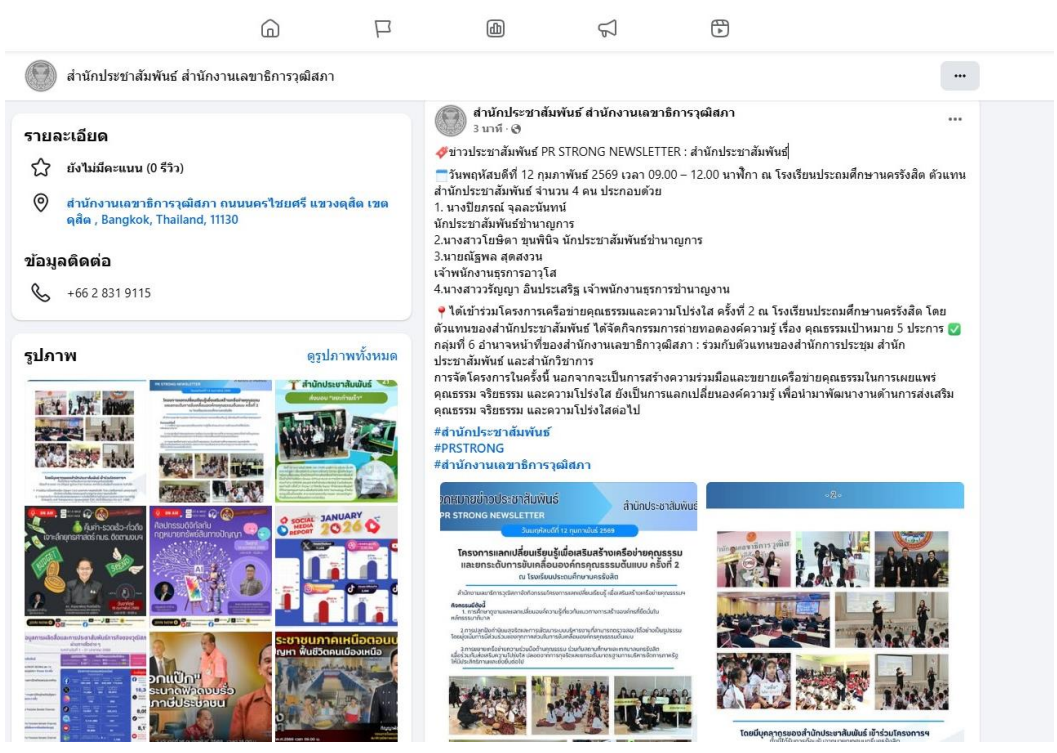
สำนักประชาสัมพันธ์ สำนักงานเลขาธิการวุฒิสภา

...

รายละเอียด

ยังไม่มีคะแนน (0 รีวิว)

สำนักงานเลขาธิการวุฒิสภา ถนนนครไชยศรี แขวงดุสิต เขตดุสิต , Bangkok, Thailand, 11130

ข้อมูลติดต่อ

+66 2 831 9115

รูปภาพ

ดูรูปภาพทั้งหมด

สำนักประชาสัมพันธ์ สำนักงานเลขาธิการวุฒิสภา
3 นาที ·

ข่าวประชาสัมพันธ์ PR STRONG NEWSLETTER : สำนักประชาสัมพันธ์

วันพฤหัสบดีที่ 12 กุมภาพันธ์ 2569 เวลา 09.00 – 12.00 นาฬิกา ณ โรงเรียนประถมศึกษานครรังสิต ตัวแทนสำนักประชาสัมพันธ์ จำนวน 4 คน ประกอบด้วย
1. นางปิยภรณ์ จุลละนันทน์
นักประชาสัมพันธ์ชำนาญการ
2.นางสาวโยษิตา ขุนพินิจ นักประชาสัมพันธ์ชำนาญการ
3.นายณัฐพล สุดสงวน
เจ้าพนักงานธุรการอาวุโส
4.นางสาววรัญญา อินประเสริฐ เจ้าพนักงานธุรการชำนาญงาน

ได้เข้าร่วมโครงการเครือข่ายคุณธรรมและความโปร่งใส ครั้งที่ 2 ณ โรงเรียนประถมศึกษานครรังสิต โดยตัวแทนของสำนักประชาสัมพันธ์ ได้จัดกิจกรรมการถ่ายทอดองค์ความรู้ เรื่อง คุณธรรมเป้าหมาย 5 ประการ กลุ่มที่ 6 อำนาจหน้าที่ของสำนักงานเลขาธิการวุฒิสภา : ร่วมกับตัวแทนของสำนักการประชุม สำนักประชาสัมพันธ์ และสำนักวิชาการ
การจัดโครงการในครั้งนี้ นอกจากจะเป็นการสร้างความร่วมมือและขยายเครือข่ายคุณธรรมในการเผยแพร่คุณธรรม จริยธรรม และความโปร่งใส ยังเป็นการแลกเปลี่ยนองค์ความรู้ เพื่อนำมาพัฒนางานด้านการส่งเสริมคุณธรรม จริยธรรม และความโปร่งใสต่อไป
#สำนักประชาสัมพันธ์
#PRSTRONG
#สำนักงานเลขาธิการวุฒิสภา

จดหมายข่าวประชาสัมพันธ์
PR STRONG NEWSLETTER
สำนักประชาสัมพันธ์
วันพฤหัสบดีที่ 12 กุมภาพันธ์ 2569
โครงการแลกเปลี่ยนเรียนรู้เพื่อเสริมสร้างเครือข่ายคุณธรรม และยกระดับการขับเคลื่อนองค์กรคุณธรรมต้นแบบ ครั้งที่ 2
ณ โรงเรียนประถมศึกษานครรังสิต
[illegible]

-2-
โดยมีบุคลากรของสำนักประชาสัมพันธ์ เข้าร่วมโครงการฯ
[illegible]

PR STRONG NEWSLETTER
สำนักประชาสัมพันธ์
JANUARY 2026
SOCIAL MEDIA REPORT
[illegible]